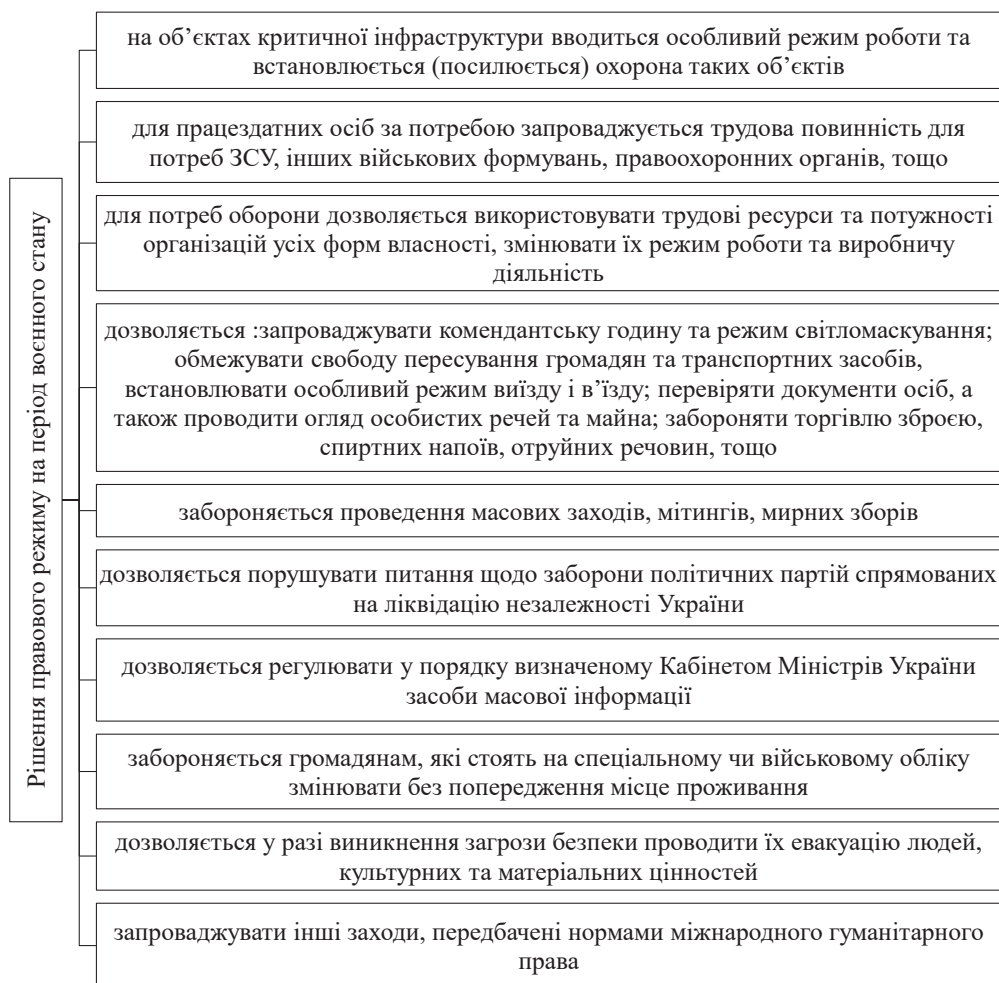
Рішення правового режиму на період воєнного стану

на об'єктах критичної інфраструктури вводиться особливий режим роботи та встановлюється (посилюється) охорона таких об'єктів

для працездатних осіб за потребою запроваджується трудова повинність для потреб ЗСУ, інших військових формувань, правоохоронних органів, тощо

для потреб оборони дозволяється використовувати трудові ресурси та потужності організацій усіх форм власності, змінювати їх режим роботи та виробничу діяльність

дозволяється :запроваджувати комендантську годину та режим світломаскування; обмежувати свободу пересування громадян та транспортних засобів, встановлювати особливий режим виїзду і в'їзду; перевіряти документи осіб, а також проводити огляд особистих речей та майна; забороняти торгівлю зброєю, спиртних напоїв, отруйних речовин, тощо

забороняється проведення масових заходів, мітингів, мирних зборів

дозволяється порушувати питання щодо заборони політичних партій спрямованих на ліквідацію незалежності України

дозволяється регулювати у порядку визначеному Кабінетом Міністрів України засоби масової інформації

забороняється громадянам, які стоять на спеціальному чи військовому обліку змінювати без попередження місце проживання

дозволяється у разі виникнення загрози безпеки проводити їх евакуацію людей, культурних та матеріальних цінностей

запроваджувати інші заходи, передбачені нормами міжнародного гуманітарного права